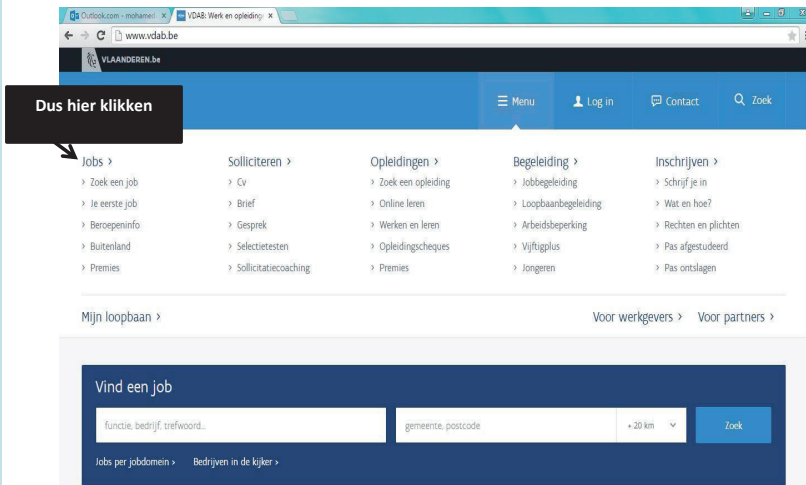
Outlook.com - mohamed ×   VDAB: Werk en opleiding ×

www.vdab.be

VLAANDEREN.be

Dus hier klikken

☰ Menu   Log in   Contact   Zoek

Jobs ›
› Zoek een job
› Je eerste job
› Beroepeninfo
› Buitenland
› Premies

Solliciteren ›
› Cv
› Brief
› Gesprek
› Selectietesten
› Sollicitatiecoaching

Opleidingen ›
› Zoek een opleiding
› Online leren
› Werken en leren
› Opleidingscheques
› Premies

Begeleiding ›
› Jobbegeleiding
› Loopbaanbegeleiding
› Arbeidsbeperking
› Vijftigplus
› Jongeren

Inschrijven ›
› Schrijf je in
› Wat en hoe?
› Rechten en plichten
› Pas afgestudeerd
› Pas ontslagen

Mijn loopbaan ›

Voor werkgevers ›   Voor partners ›

Vind een job

functie, bedrijf, trefwoord...   gemeente, postcode   + 20 km   Zoek

Jobs per jobdomein ›   Bedrijven in de kijker ›